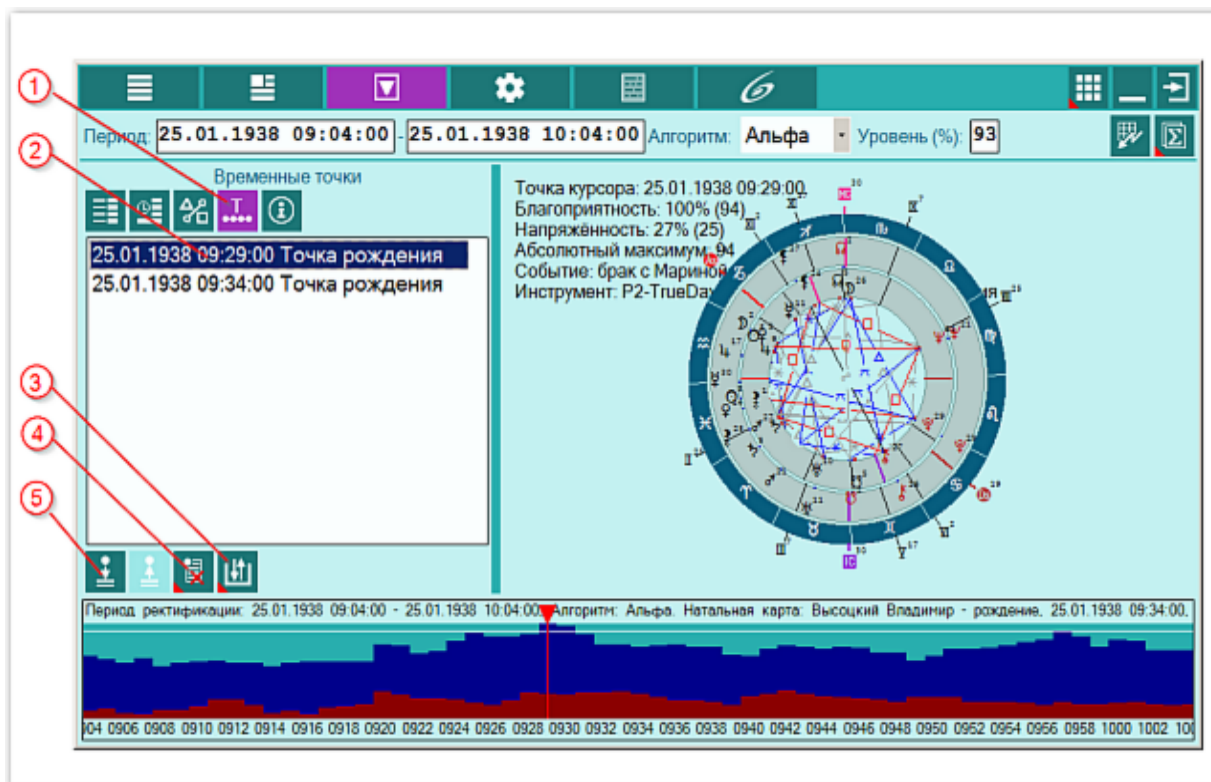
1
2
3
4
5

Период: 25.01.1938 09:04:00 - 25.01.1938 10:04:00 Алгоритм: Альфа Уровень (%): 93

Временные точки

25.01.1938 09:29:00 Точка рождения
25.01.1938 09:34:00 Точка рождения

Точка курсора: 25.01.1938 09:29:00
Благоприятность: 100% (94)
Напряжённость: 27% (25)
Абсолютный максимум: 94
Событие: брак с Мариной
Инструмент: P2-TrueDay

MC
IC

Период ректификации: 25.01.1938 09:04:00 - 25.01.1938 10:04:00. Алгоритм: Альфа. Натальная карта: Высоцкий Владимир - рождение. 25.01.1938 09:34:00.

904 0906 0908 0910 0912 0914 0916 0918 0920 0922 0924 0926 0928 0930 0932 0934 0936 0938 0940 0942 0944 0946 0948 0950 0952 0954 0956 0958 1000 1002 10